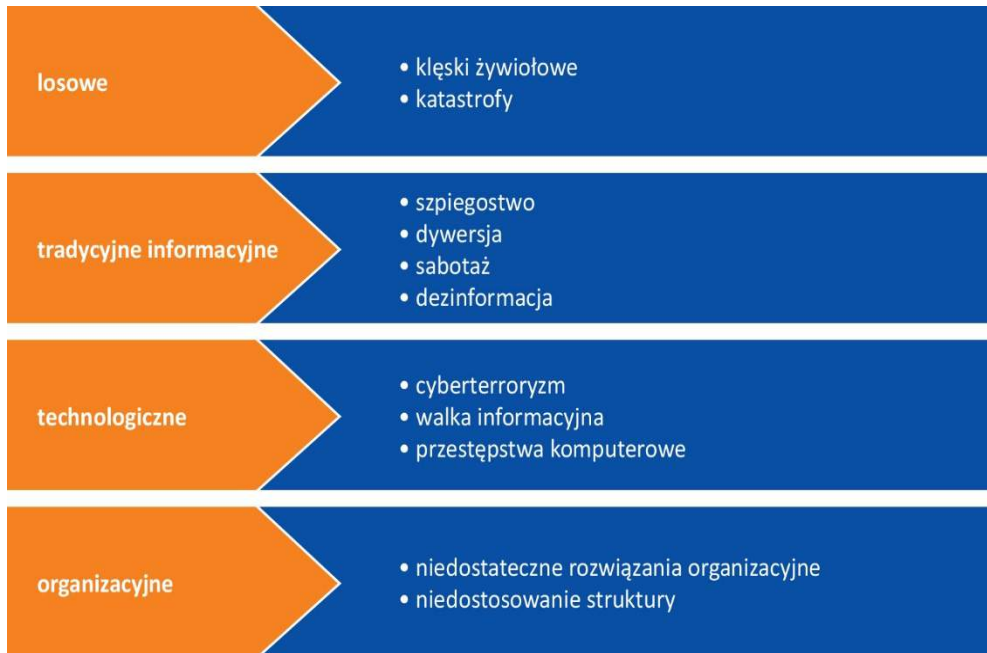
losowe

• klęski żywiołowe
• katastrofy

tradycyjne informacyjne

• szpiegostwo
• dywersja
• sabotaż
• dezinformacja

technologiczne

• cyberterroryzm
• walka informacyjna
• przestępstwa komputerowe

organizacyjne

• niedostateczne rozwiązania organizacyjne
• niedostosowanie struktury